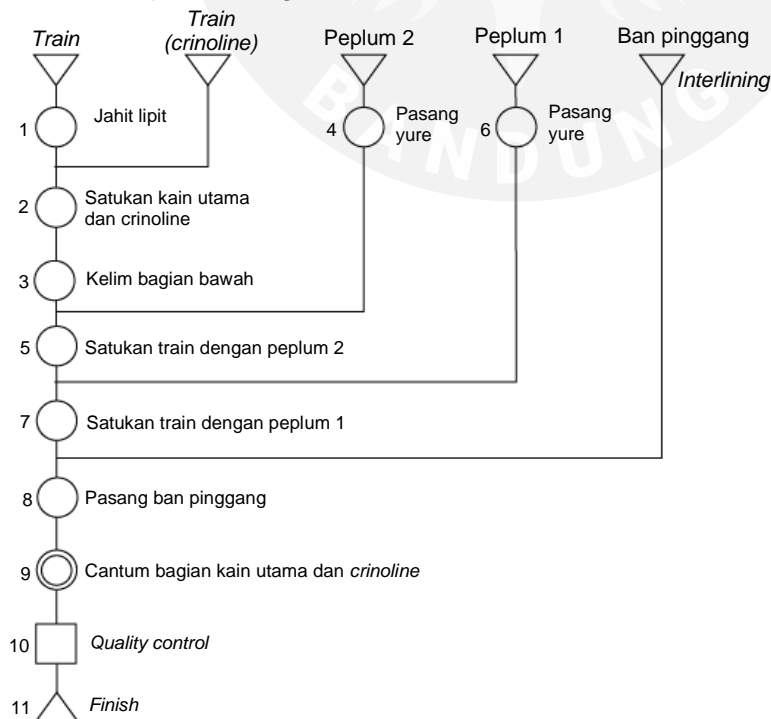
Train

Train (crinoline)

Peplum 2

Peplum 1

Ban pinggang

Interlining

1 Jahit lipit

4 Pasang yure

6 Pasang yure

2 Satukan kain utama dan crinoline

3 Kelim bagian bawah

5 Satukan train dengan peplum 2

7 Satukan train dengan peplum 1

8 Pasang ban pinggang

9 Cantum bagian kain utama dan crinoline

10 Quality control

11 Finish